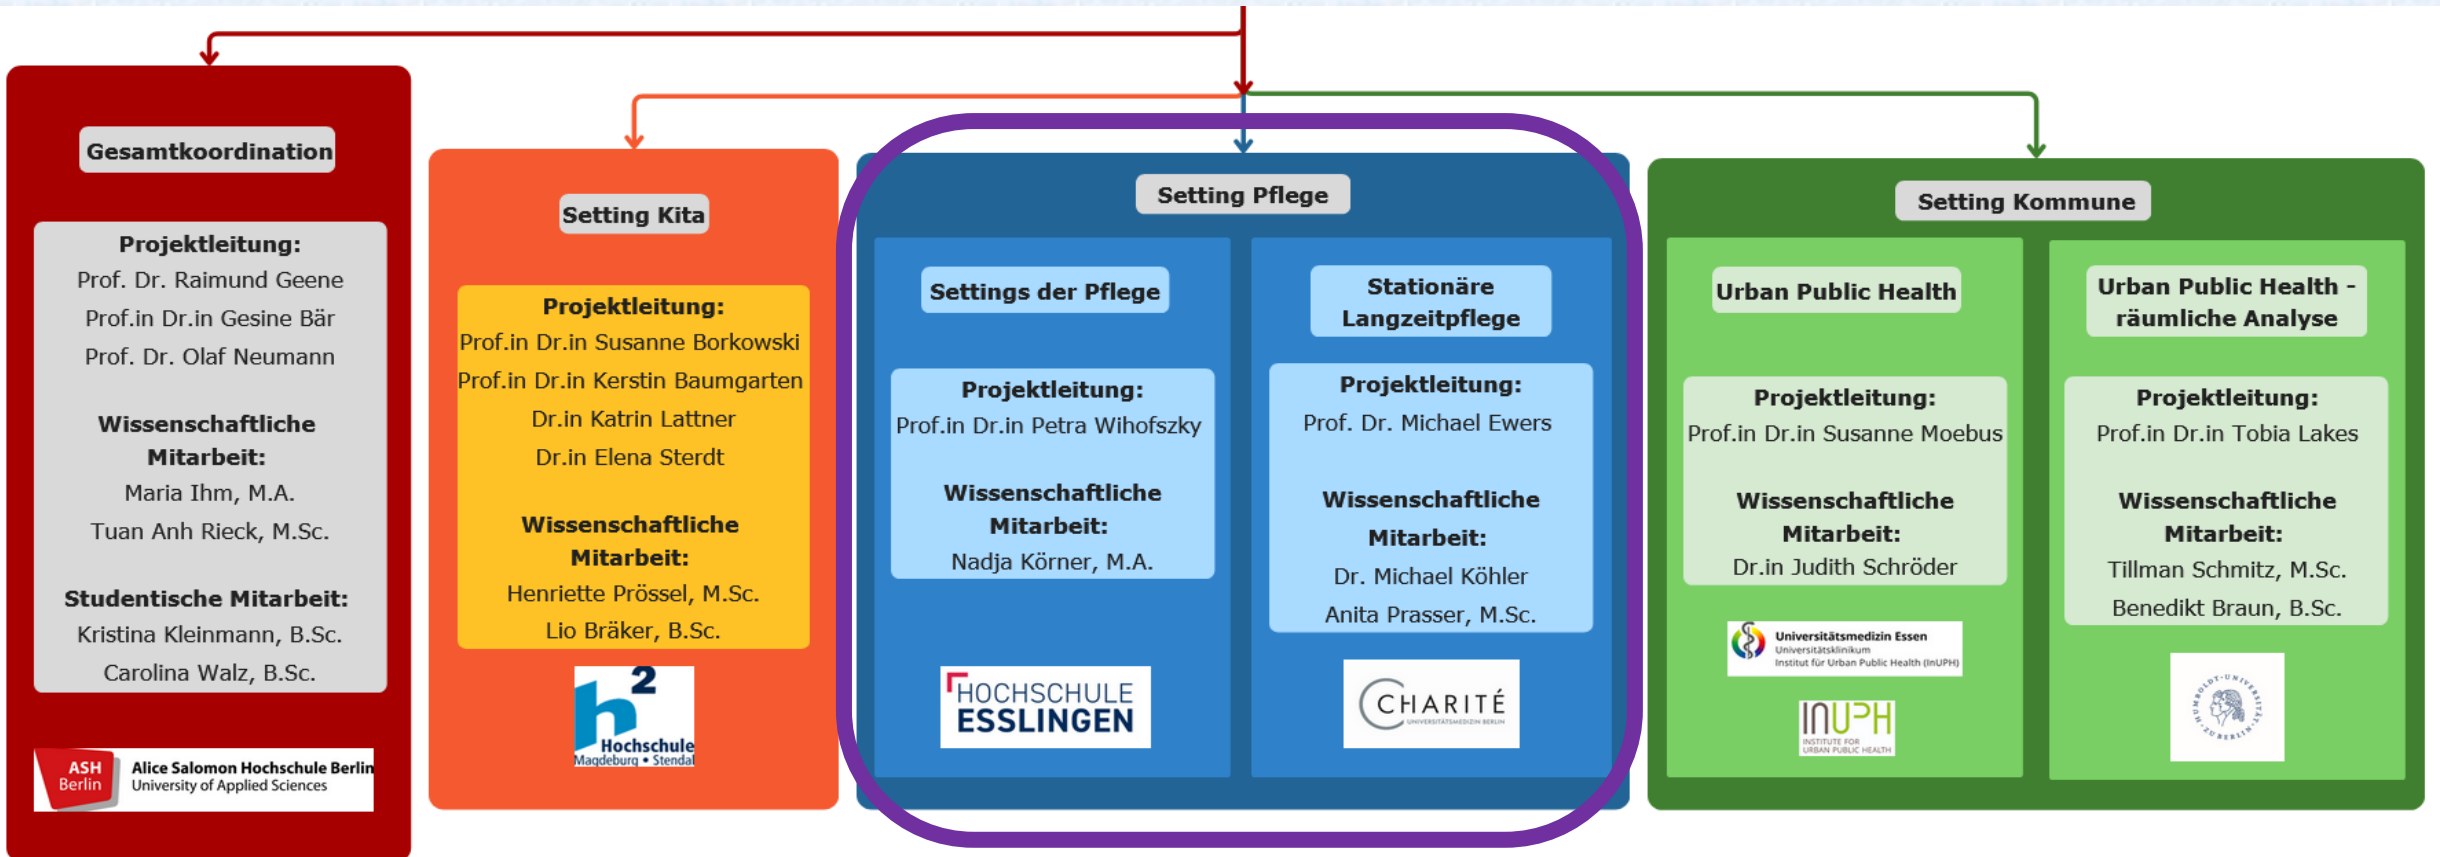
Gesamtkoordination

Projektleitung:
Prof. Dr. Raimund Geene
Prof.in Dr.in Gesine Bär
Prof. Dr. Olaf Neumann

Wissenschaftliche Mitarbeit:
Maria Ihm, M.A.
Tuan Anh Rieck, M.Sc.

Studentische Mitarbeit:
Kristina Kleinmann, B.Sc.
Carolina Walz, B.Sc.

ASH Berlin Alice Salomon Hochschule Berlin University of Applied Sciences

Setting Kita

Projektleitung:
Prof.in Dr.in Susanne Borkowski
Prof.in Dr.in Kerstin Baumgarten
Dr.in Katrin Lattner
Dr.in Elena Sterdt

Wissenschaftliche Mitarbeit:
Henriette Prössel, M.Sc.
Lio Bräker, B.Sc.

h2 Hochschule Magdeburg • Stendal

Setting Pflege

Settings der Pflege

Projektleitung:
Prof.in Dr.in Petra Wihofszky

Wissenschaftliche Mitarbeit:
Nadja Körner, M.A.

HOCHSCHULE ESSLINGEN

Stationäre Langzeitpflege

Projektleitung:
Prof. Dr. Michael Ewers

Wissenschaftliche Mitarbeit:
Dr. Michael Köhler
Anita Prasser, M.Sc.

CHARITÉ UNIVERSITÄTSMEDIZIN BERLIN

Setting Kommune

Urban Public Health

Projektleitung:
Prof.in Dr.in Susanne Moebus

Wissenschaftliche Mitarbeit:
Dr.in Judith Schröder

Universitätsmedizin Essen Universitätsklinikum Institut für Urban Public Health (InUPH)

InUPH INSTITUTE FOR URBAN PUBLIC HEALTH

Urban Public Health - räumliche Analyse

Projektleitung:
Prof.in Dr.in Tobia Lakes

Wissenschaftliche Mitarbeit:
Tillman Schmitz, M.Sc.
Benedikt Braun, B.Sc.

HUMBOLDT-UNIVERSITÄT ZU BERLIN